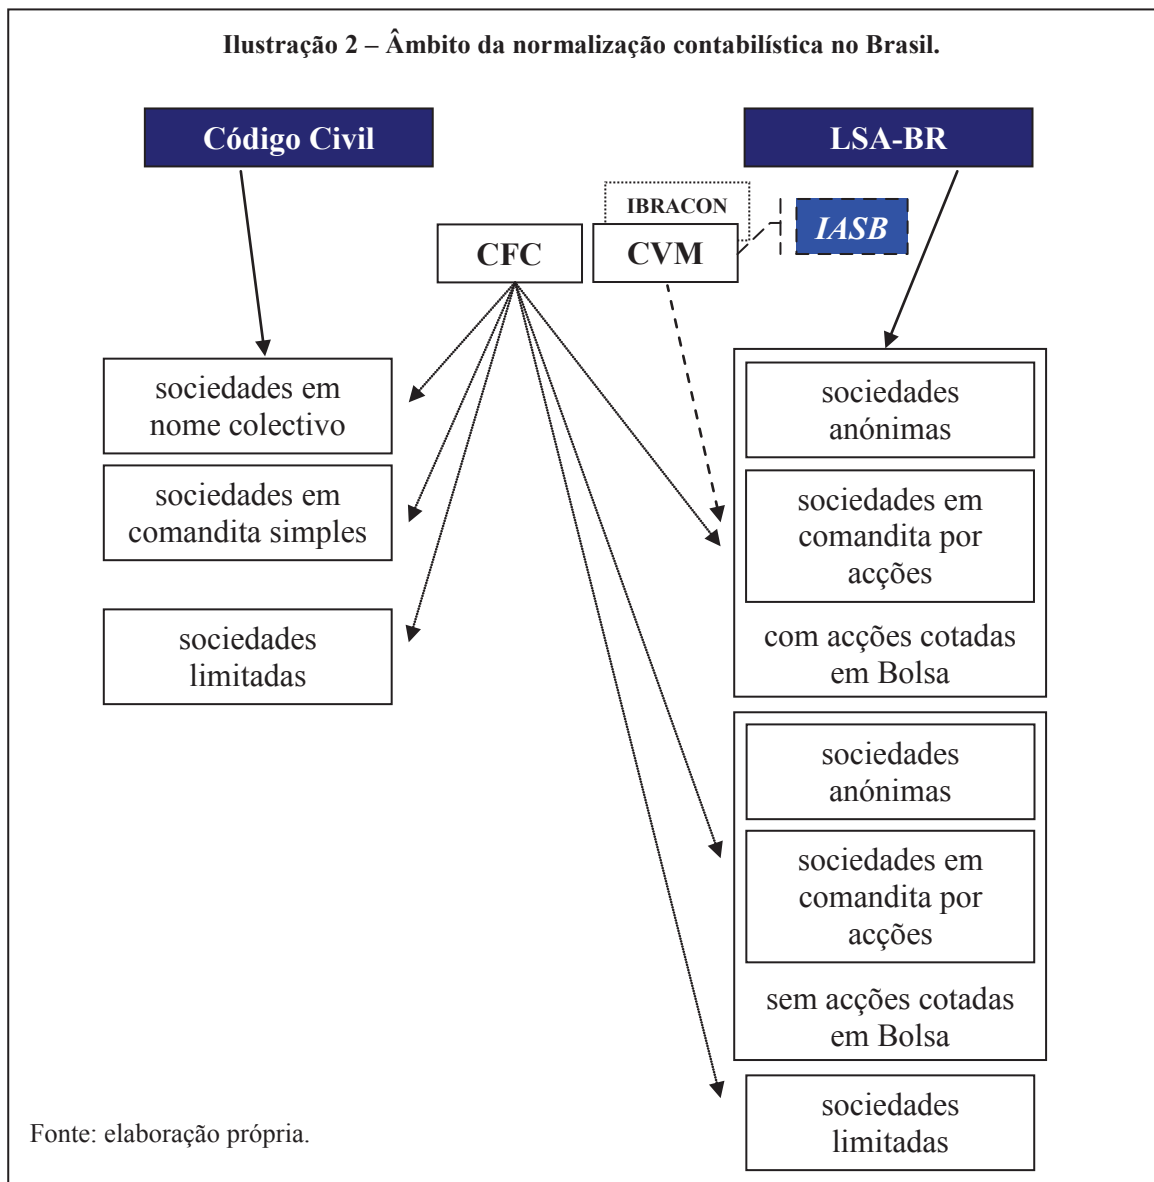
Ilustração 2 – Âmbito da normalização contabilística no Brasil.

Código Civil

LSA-BR

IBRACON

CFC

CVM

IASB

sociedades em nome colectivo

sociedades em comandita simples

sociedades limitadas

sociedades anónimas

sociedades em comandita por acções

com acções cotadas em Bolsa

sociedades anónimas

sociedades em comandita por acções

sem acções cotadas em Bolsa

sociedades limitadas

Fonte: elaboração própria.